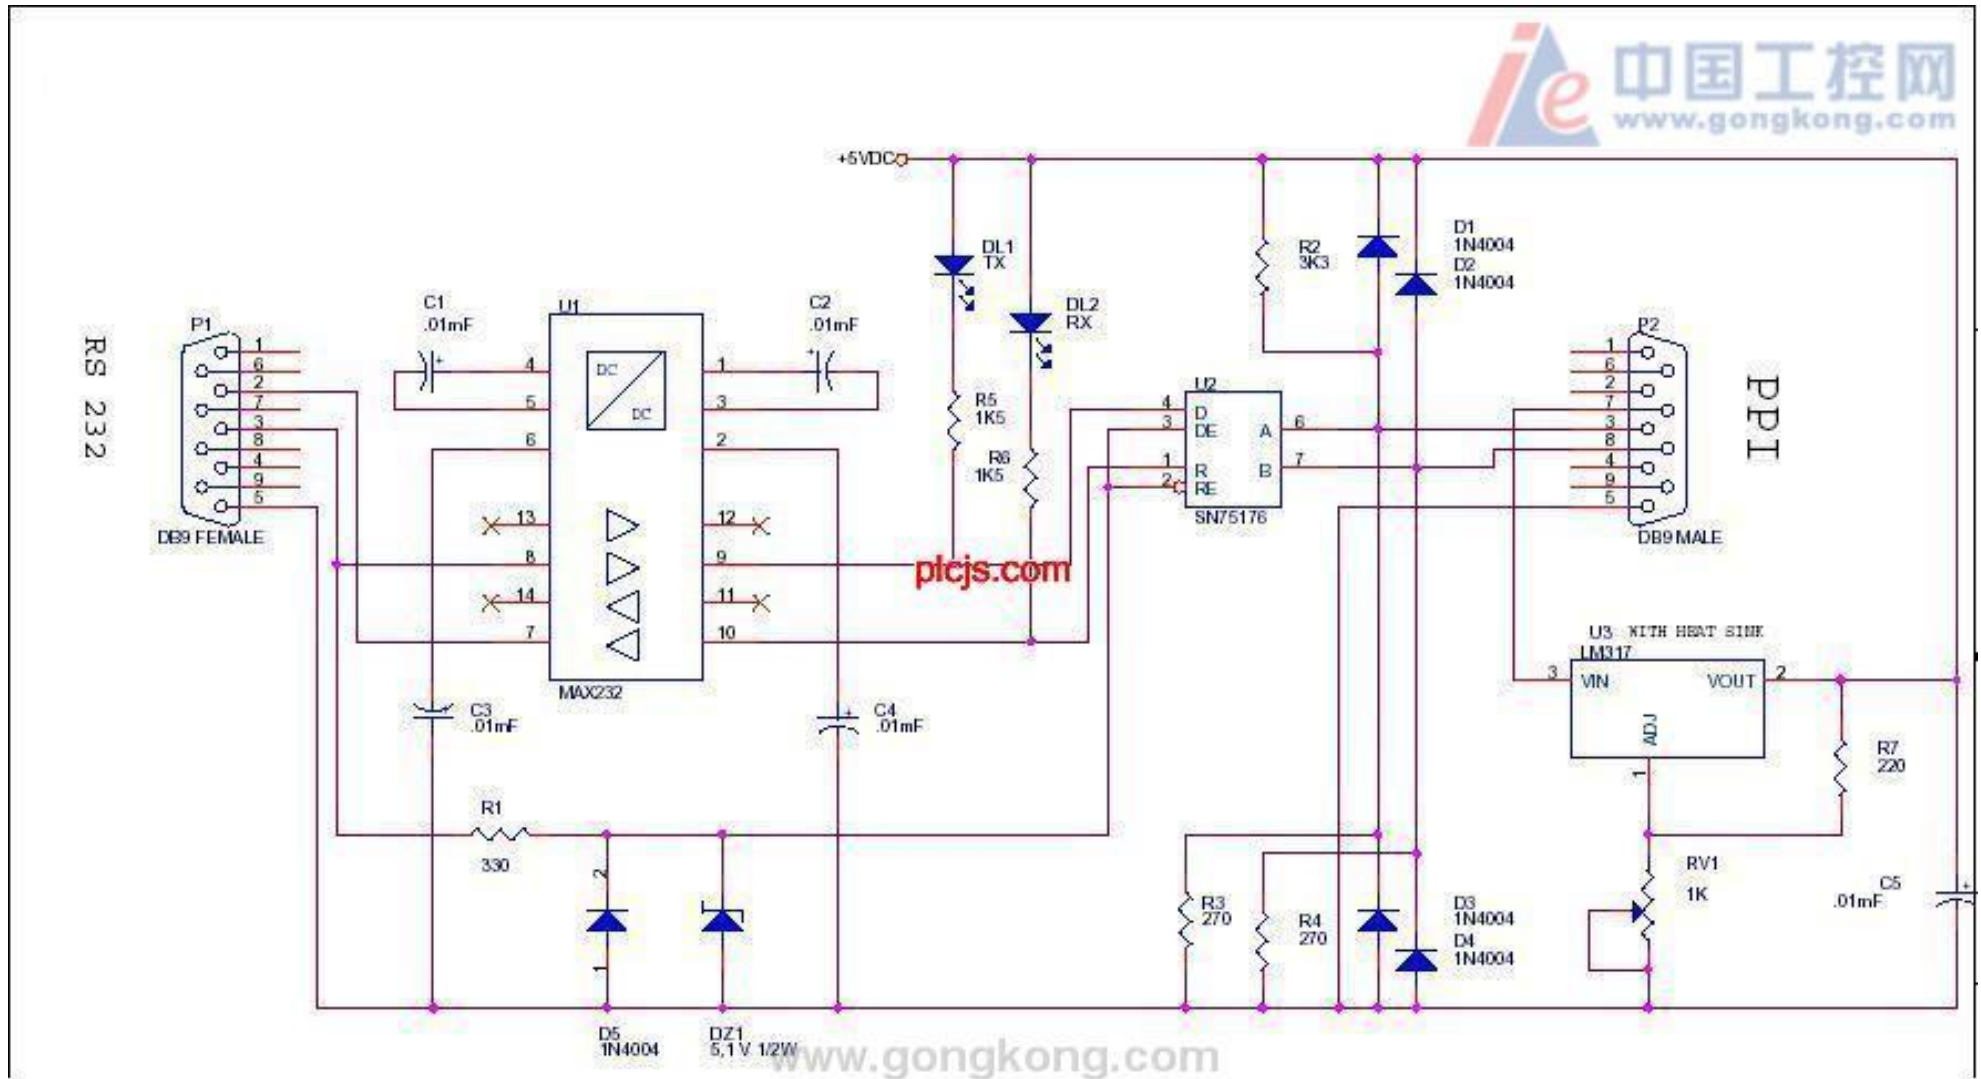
ie 中国工控网 www.gongkong.com

+5VDC

RS 232

P1
1
6
2
7
3
8
4
9
5
DB9 FEMALE

C1
.01mF

U1
DC
DC
4
5
6
13
8
14
7
1
3
2
12
9
11
10
MAX232

C2
.01mF

C3
.01mF

C4
.01mF

DL1
TX

DL2
RX

R5
1K5

R6
1K5

plcjs.com

U2
4
3
1
2
D
DE
R
RE
A
B
6
7
SN75176

R2
3K3

D1
1N4004
D2
1N4004

P2
1
6
2
7
3
8
4
9
5
DB9 MALE

PPI

U3 WITH HEAT SINK
LM317
3
VIN
VOUT
2
ADJ
1

R7
220

RV1
1K

C5
.01mF

R1
330

2
1

D5
1N4004

DZ1
5,1 V 1/2W

R3
270

R4
270

D3
1N4004
D4
1N4004

www.gongkong.com